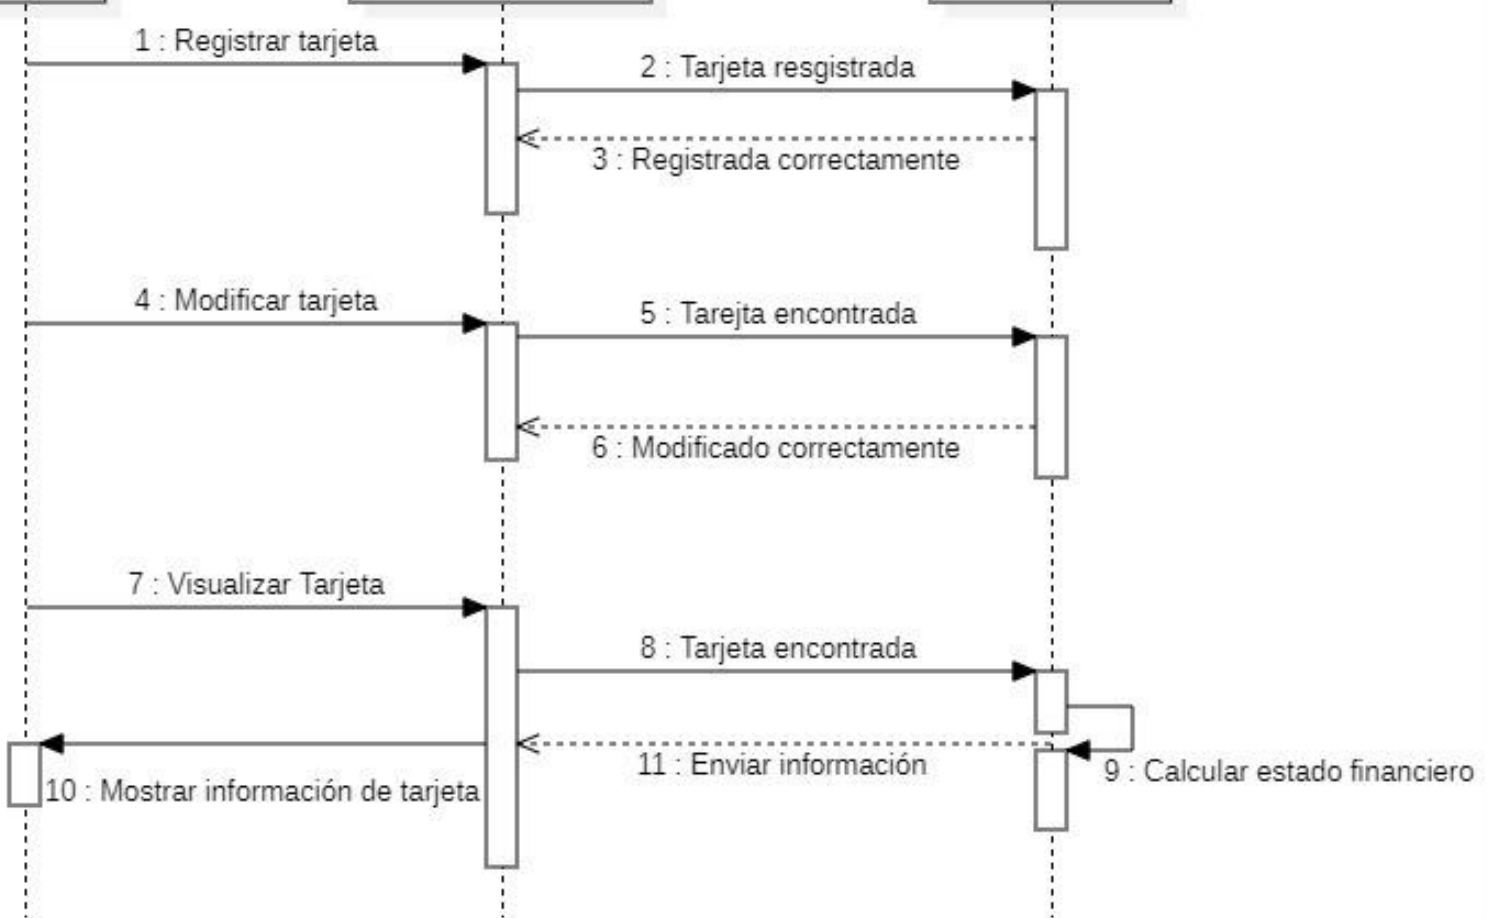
1 : Registrar tarjeta

2 : Tarjeta resgistrada

3 : Registrada correctamente

4 : Modificar tarjeta

5 : Tarejta encontrada

6 : Modificado correctamente

7 : Visualizar Tarjeta

8 : Tarjeta encontrada

9 : Calcular estado financiero

10 : Mostrar información de tarjeta

11 : Enviar información